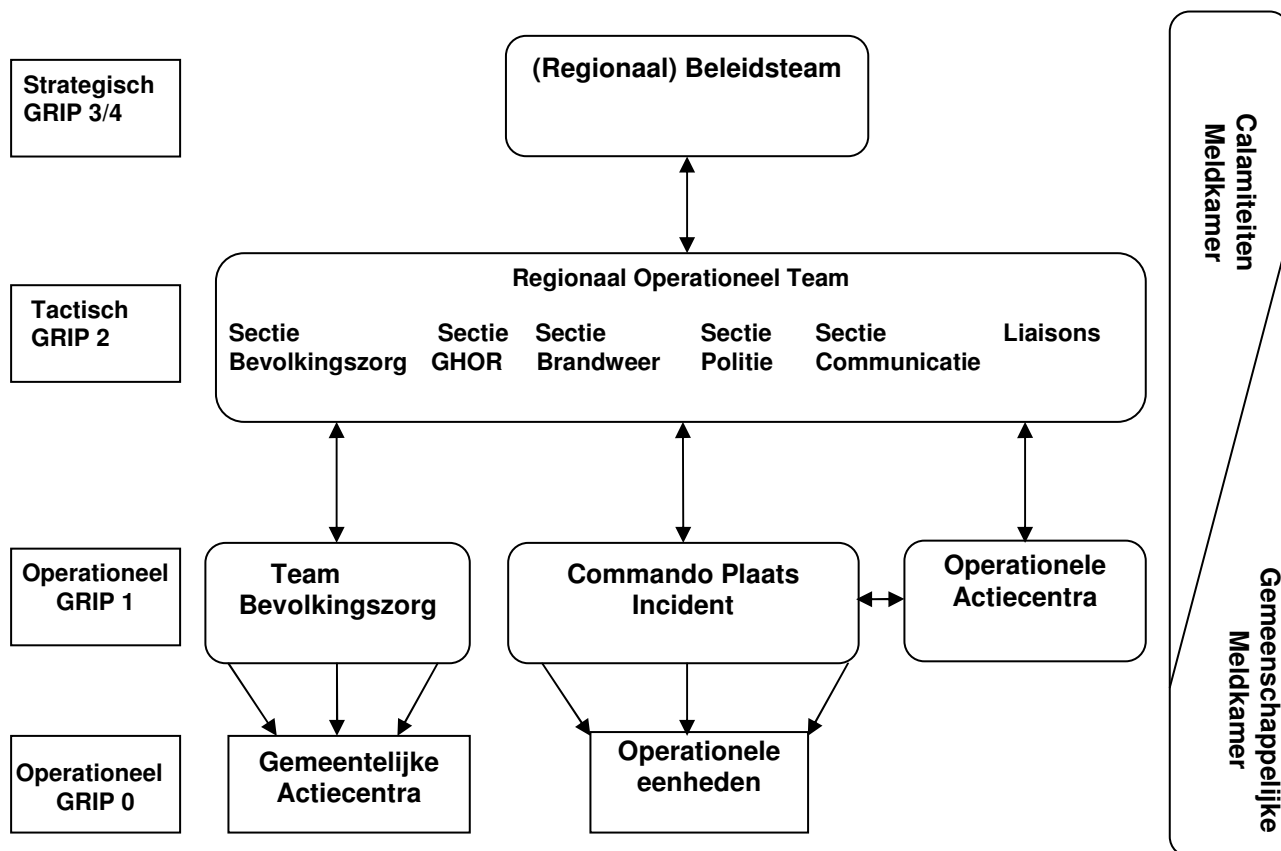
Strategisch GRIP 3/4

(Regionaal) Beleidsteam

Calamiteiten Meldkamer

Tactisch GRIP 2

Regionaal Operationeel Team

Sectie Bevolkingszorg

Sectie GHOR

Sectie Brandweer

Sectie Politie

Sectie Communicatie

Liaisons

Operationeel GRIP 1

Team Bevolkingszorg

Commando Plaats Incident

Operationele Actiecentra

Gemeenschappelijke Meldkamer

Operationeel GRIP 0

Gemeentelijke Actiecentra

Operationele eenheden